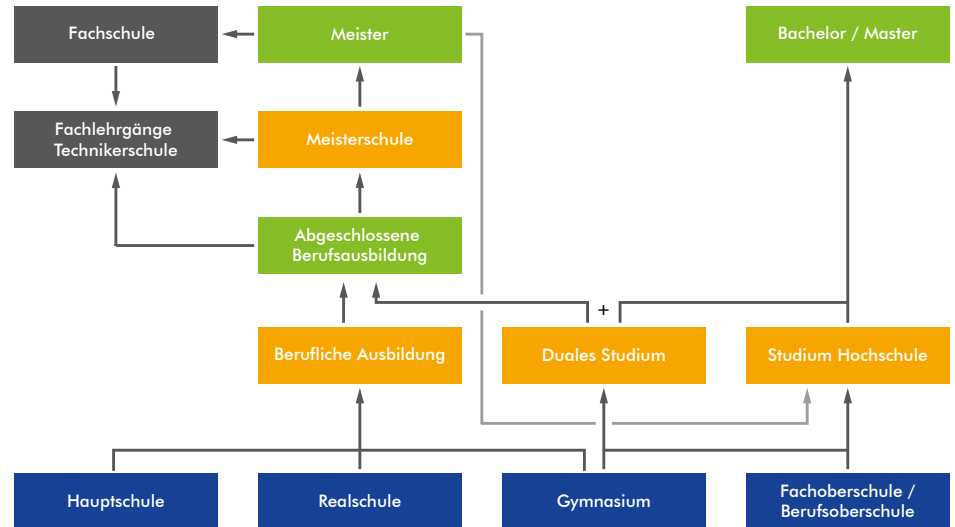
Fachschule

Meister

Bachelor / Master

Fachlehrgänge
Technikerschule

Meisterschule

Abgeschlossene
Berufsausbildung

+

Berufliche Ausbildung

Duales Studium

Studium Hochschule

Hauptschule

Realschule

Gymnasium

Fachoberschule /
Berufsoberschule